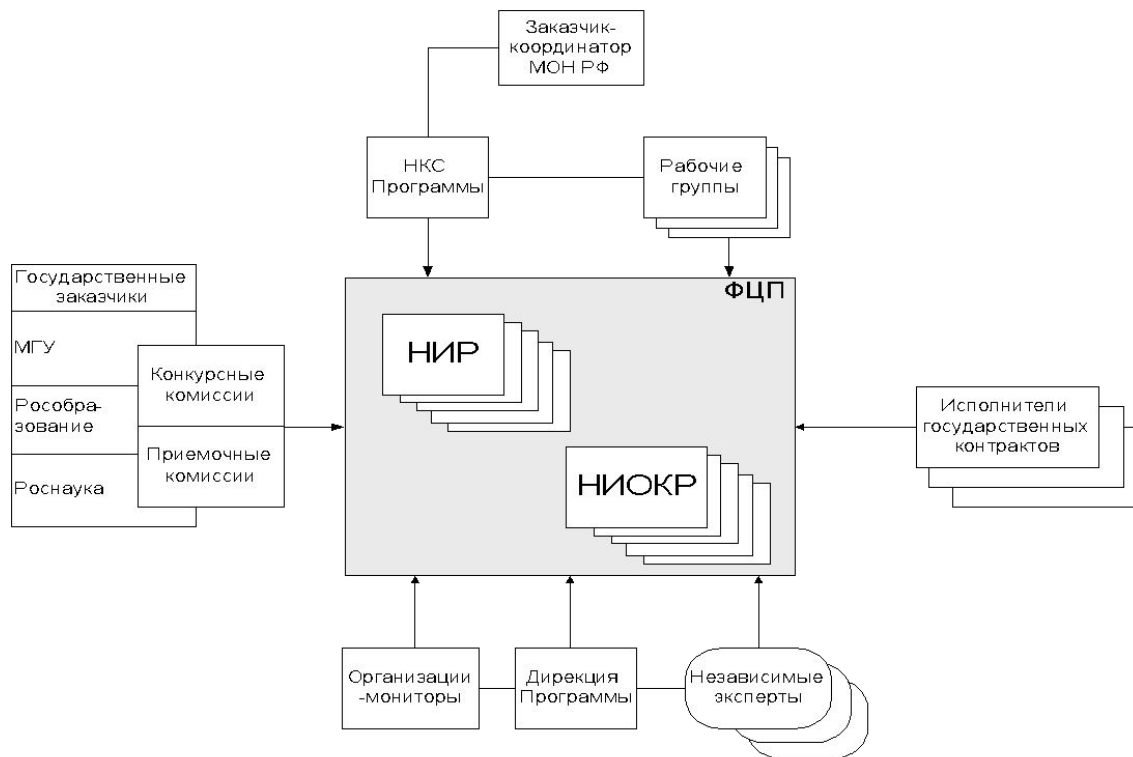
Заказчик-координатор МОН РФ

НКС Программы

Рабочие группы

Государственные заказчики

МГУ

Рособразование

Роснаука

Конкурсные комиссии

Приемочные комиссии

ФЦП

НИР

НИОКР

Исполнители государственных контрактов

Организации -мониторы

Дирекция Программы

Независимые эксперты